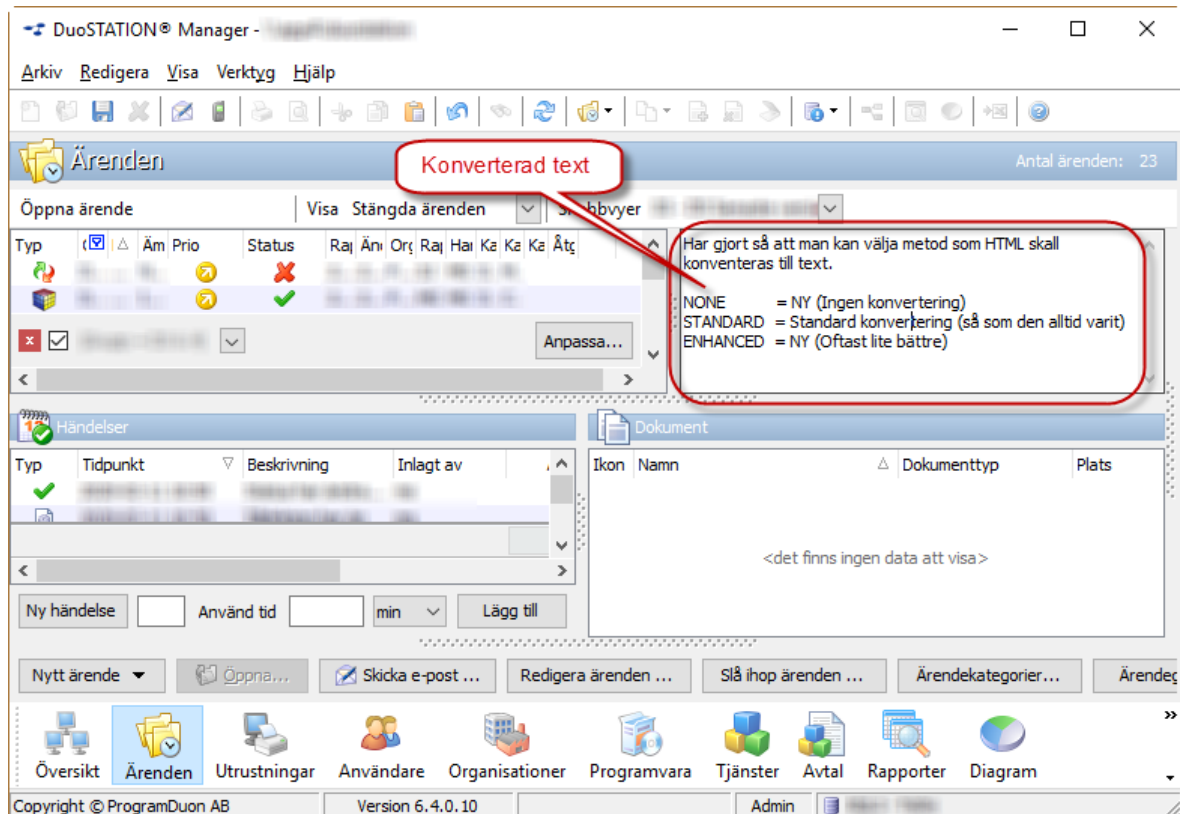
DuoSTATION® Manager - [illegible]

Arkiv Redigera Visa Verktyg Hjälp

Ärenden

Antal ärenden: 23

Konverterad text

Öppna ärende

Visa Stängda ärenden

Snabbvyer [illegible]

| Typ | | Äm | Prio | Status | Ra | Än | Or | Ra | Ha | Ka | Ka | Ka | Åtg |
|---|---|---|---|---|---|---|---|---|---|---|---|---|---|

Anpassa...

Har gjort så att man kan välja metod som HTML skall konverteras till text.

NONE = NY (Ingen konvertering)
STANDARD = Standard konvertering (så som den alltid varit)
ENHANCED = NY (Oftast lite bättre)

Händelser

| Typ | Tidpunkt | Beskrivning | Inlagt av |
|---|---|---|---|

Ny händelse

Använd tid

min

Lägg till

Dokument

| Ikon | Namn | Dokumenttyp | Plats |
|---|---|---|---|

<det finns ingen data att visa>

Nytt ärende

Öppna...

Skicka e-post ...

Redigera ärenden ...

Slå ihop ärenden ...

Ärendekategorier...

Ärendeg

Översikt Ärenden Utrustningar Användare Organisationer Programvara Tjänster Avtal Rapporter Diagram

Copyright © ProgramDuon AB

Version 6.4.0.10

Admin